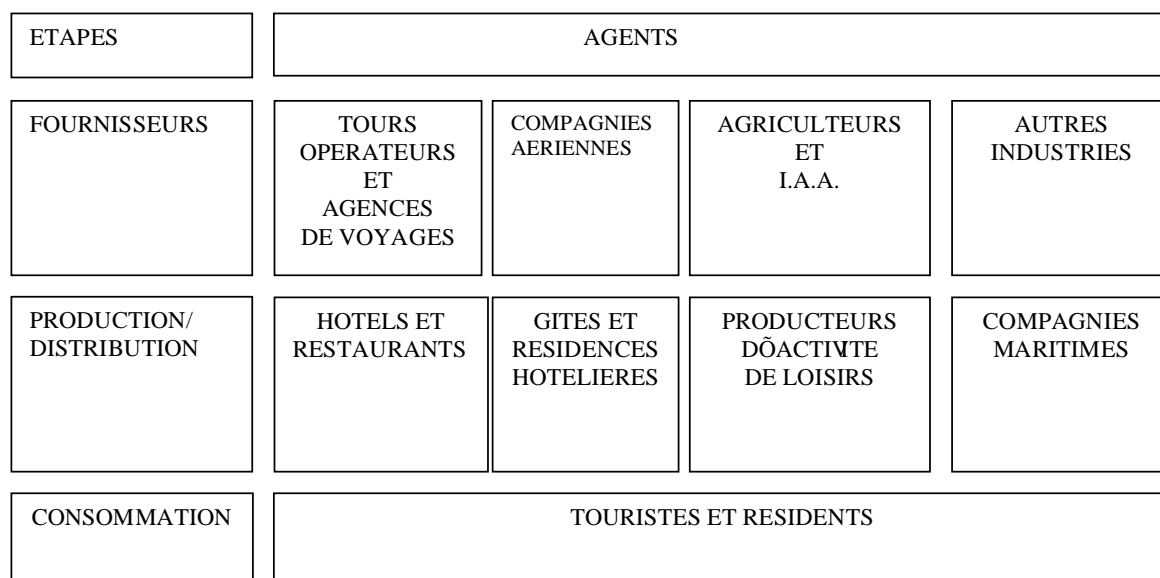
| ETAPES | AGENTS | | | |
|---|---|---|---|---|
| FOURNISSEURS | TOURS OPERATEURS ET AGENCES DE VOYAGES | COMPAGNIES AERIENNES | AGRICULTEURS ET I.A.A. | AUTRES INDUSTRIES |
| PRODUCTION/ DISTRIBUTION | HOTELS ET RESTAURANTS | GITES ET RESIDENCES HOTELIERES | PRODUCTEURS DÕACTIVITE DE LOISIRS | COMPAGNIES MARITIMES |
| CONSOMMATION | TOURISTES ET RESIDENTS | | | |